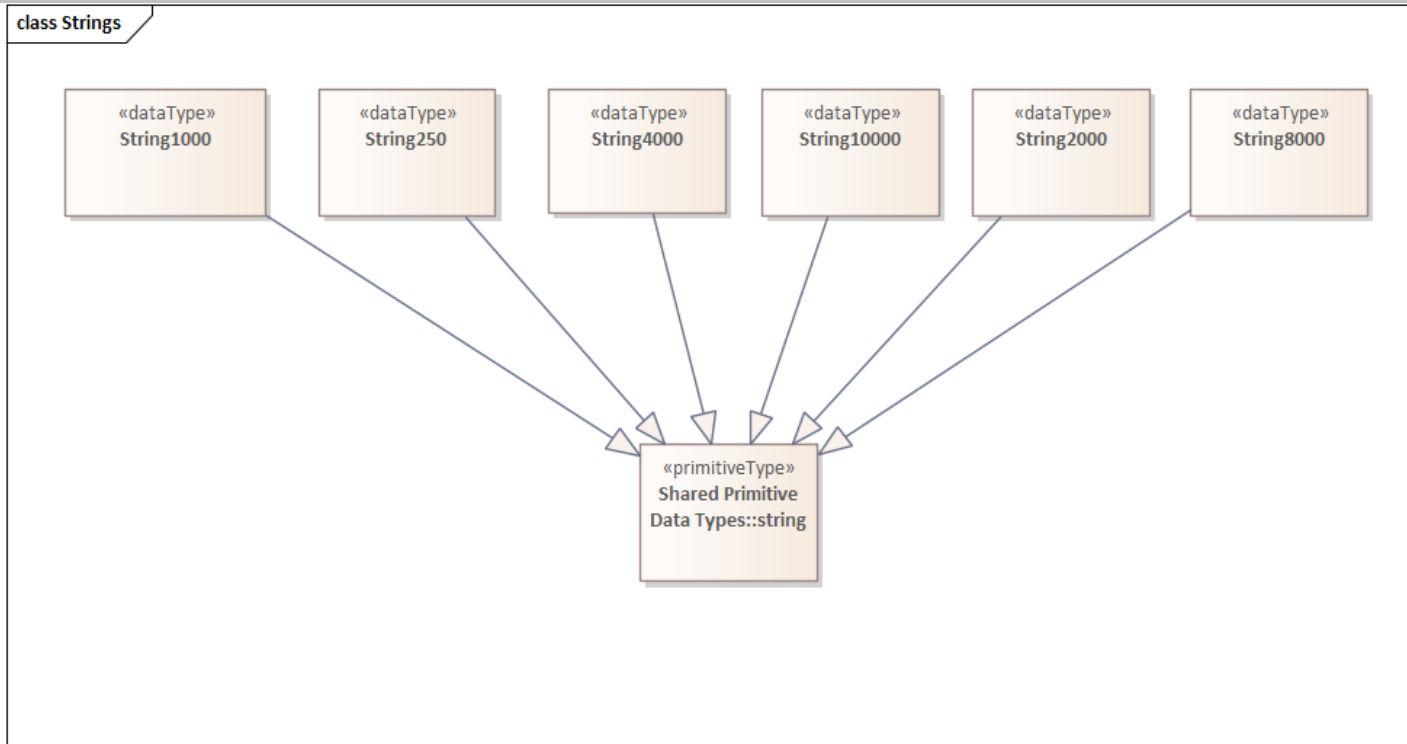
class Strings

«dataType»
String1000

«dataType»
String250

«dataType»
String4000

«dataType»
String10000

«dataType»
String2000

«dataType»
String8000

«primitiveType»
Shared Primitive Data Types::string